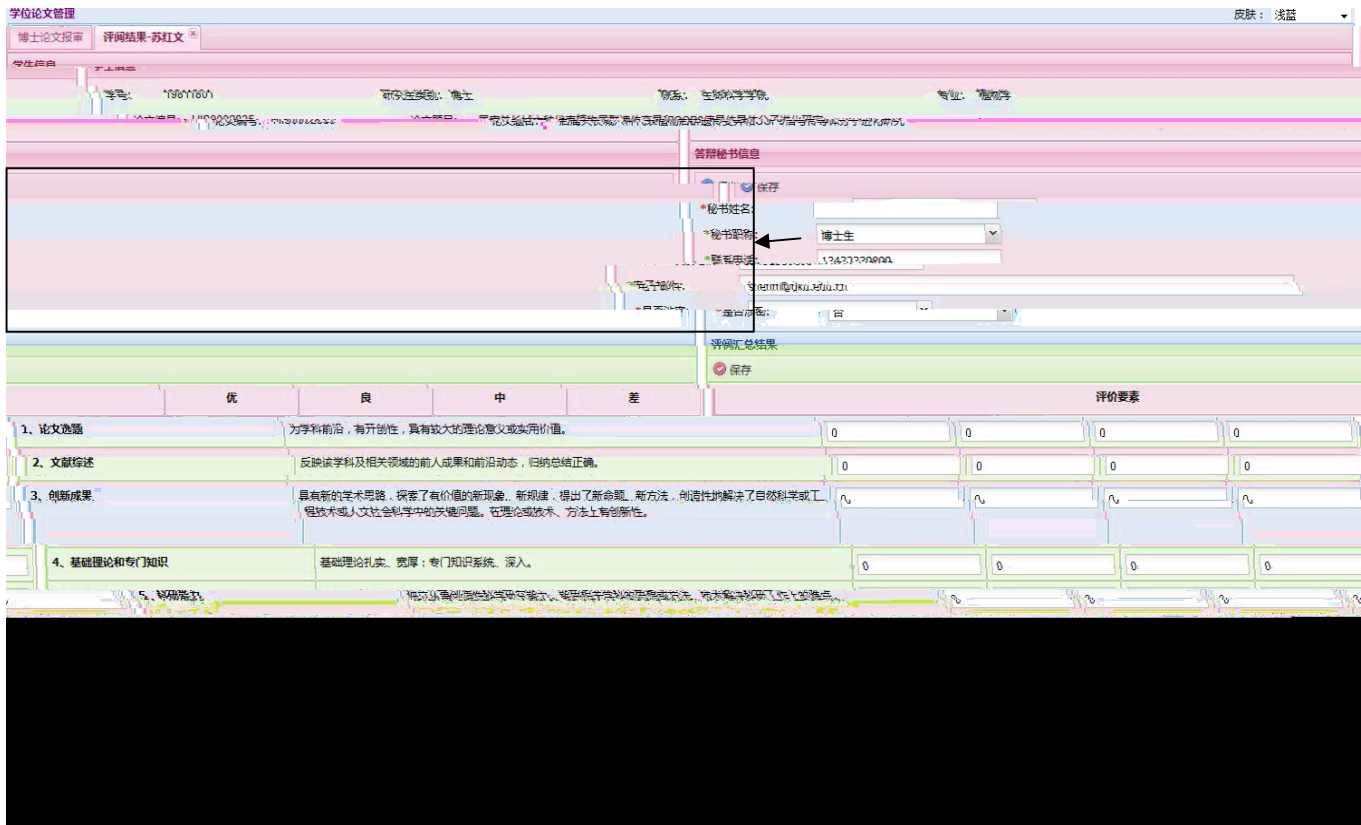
学位论文管理

皮肤： 浅蓝

博士论文报审　评阅结果-苏红文

学生信息

学号: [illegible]　研究生类别: 博士　院系: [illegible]　专业: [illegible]

论文编号: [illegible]　论文题目: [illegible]

答辩秘书信息

保存

*秘书姓名:

*秘书职称: 博士生

*联系电话: 13423330800

*电子邮件: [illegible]

*是否决定: 否

评阅汇总结果

保存

| | 优 | 良 | 中 | 差 | 评价要素 |
|---|---|---|---|---|---|
| 1、论文选题 | 为学科前沿，有开创性，具有较大的理论意义或实用价值。 | 0 | 0 | 0 | 0 |
| 2、文献综述 | 反映该学科及相关领域的前人成果和前沿动态，归纳总结正确。 | 0 | 0 | 0 | 0 |
| 3、创新成果 | 具有新的学术思路，探索了有价值的新现象、新规律，提出了新命题、新方法，创造性地解决了自然科学或工程技术或人文社会科学中的关键问题。在理论或技术、方法上有创新性。 | 0 | 0 | 0 | 0 |
| 4、基础理论和专门知识 | 基础理论扎实、宽厚；专门知识系统、深入。 | 0 | 0 | 0 | 0 |
| 5、科研能力 | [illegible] | 0 | 0 | 0 | 0 |